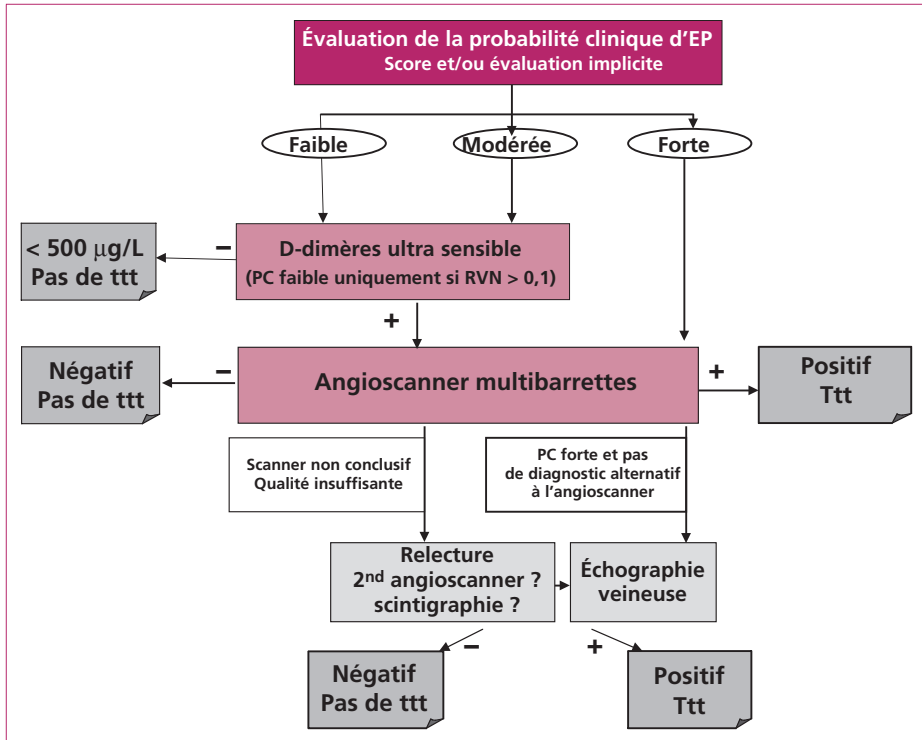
Évaluation de la probabilité clinique d'EP
Score et/ou évaluation implicite

Faible

Modérée

Forte

< 500 $\mu$g/L
Pas de ttt

−

D-dimères ultra sensible
(PC faible uniquement si RVN > 0,1)

+

Négatif
Pas de ttt

−

Angioscanner multibarrettes

+

Positif
Ttt

Scanner non conclusif
Qualité insuffisante

PC forte et pas de diagnostic alternatif à l'angioscanner

Relecture
2$^{nd}$ angioscanner ?
scintigraphie ?

Échographie veineuse

−

+

Négatif
Pas de ttt

Positif
Ttt